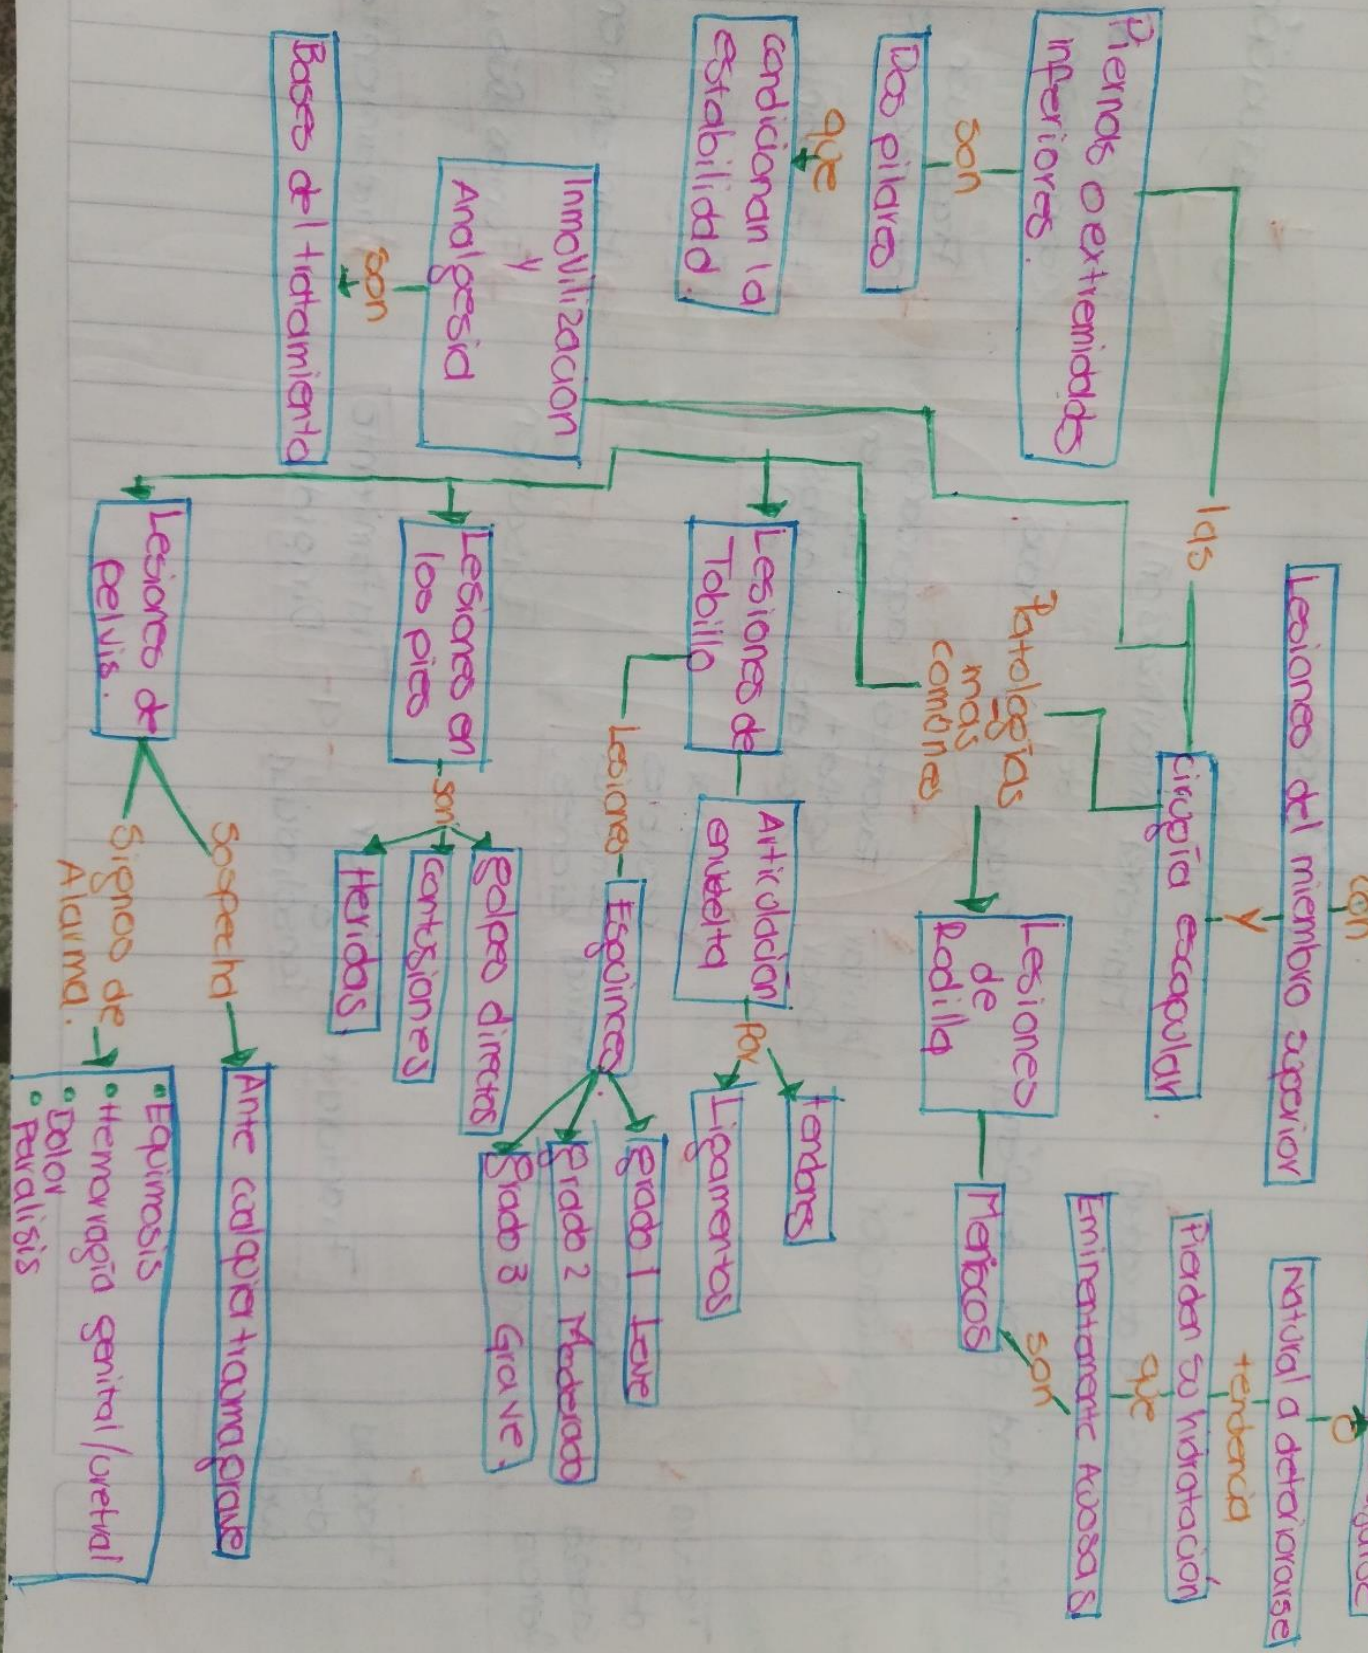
Lesiones del miembro superior
con
y
cirugía escapular
las
Piernas o extremidades inferiores.
son
Dos pilares
que
condicionan la estabilidad.
Patologías más comunes
Lesiones de Rodilla
Meniscos
son
Eminentemente Acosas
que
Pierden su hidratación
tendencia
natural a deteriorarse
o
Inmovilización y Analgesia
son
Bases del tratamiento
Lesiones de Tobillo
Articulación en bóveda
por
tendones
Ligamentos
Lesiones
Esguinces
grado 1 Leve
grado 2 Moderado
grado 3 Grave.
Lesiones en los pies
son
golpes directos
contusiones
Heridas.
Lesiones de pelvis.
sospecha
Ante cualquier trauma grave
Signos de Alarma.
• Equimosis
• Hemorragia genital/uretral
• Dolor
• Parálisis